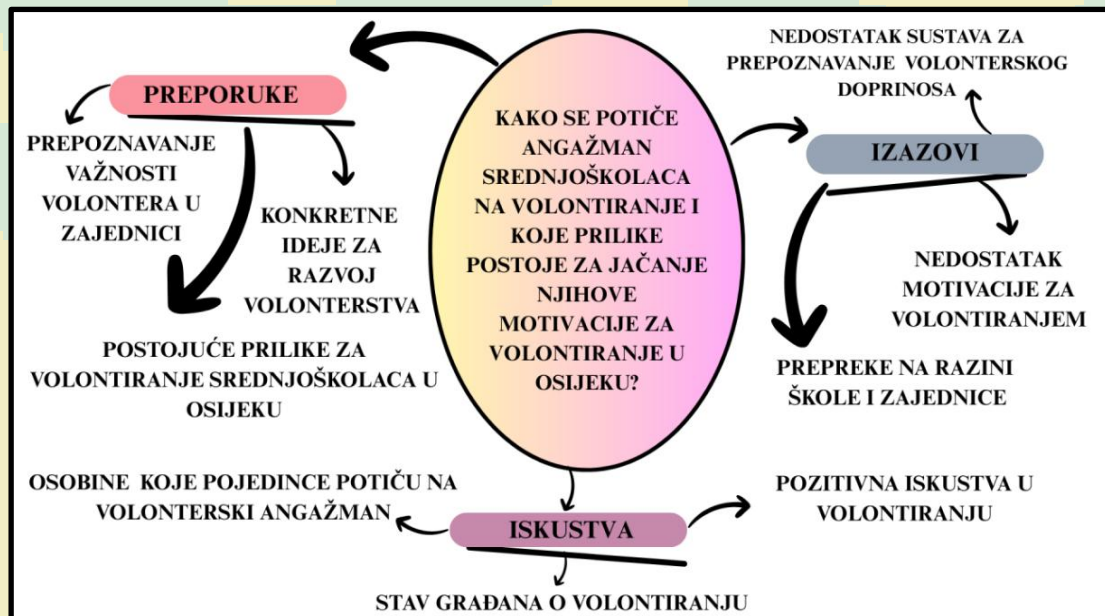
KAKO SE POTIČE ANGAŽMAN SREDNJOŠKOLACA NA VOLONTIRANJE I KOJE PRILIKE POSTOJE ZA JAČANJE NJIHOVE MOTIVACIJE ZA VOLONTIRANJE U OSIJEKU?

PREPORUKE

PREPOZNAVANJE VAŽNOSTI VOLONTERA U ZAJEDNICI

KONKRETNE IDEJE ZA RAZVOJ VOLONTERSTVA

POSTOJUĆE PRILIKE ZA VOLONTIRANJE SREDNJOŠKOLACA U OSIJEKU

NEDOSTATAK SUSTAVA ZA PREPOZNAVANJE VOLONTERSKOG DOPRINOSA

IZAZOVI

NEDOSTATAK MOTIVACIJE ZA VOLONTIRANJEM

PREPREKE NA RAZINI ŠKOLE I ZAJEDNICE

OSOBINE KOJE POJEDINCE POTIČU NA VOLONTERSKI ANGAŽMAN

ISKUSTVA

POZITIVNA ISKUSTVA U VOLONTIRANJU

STAV GRAĐANA O VOLONTIRANJU